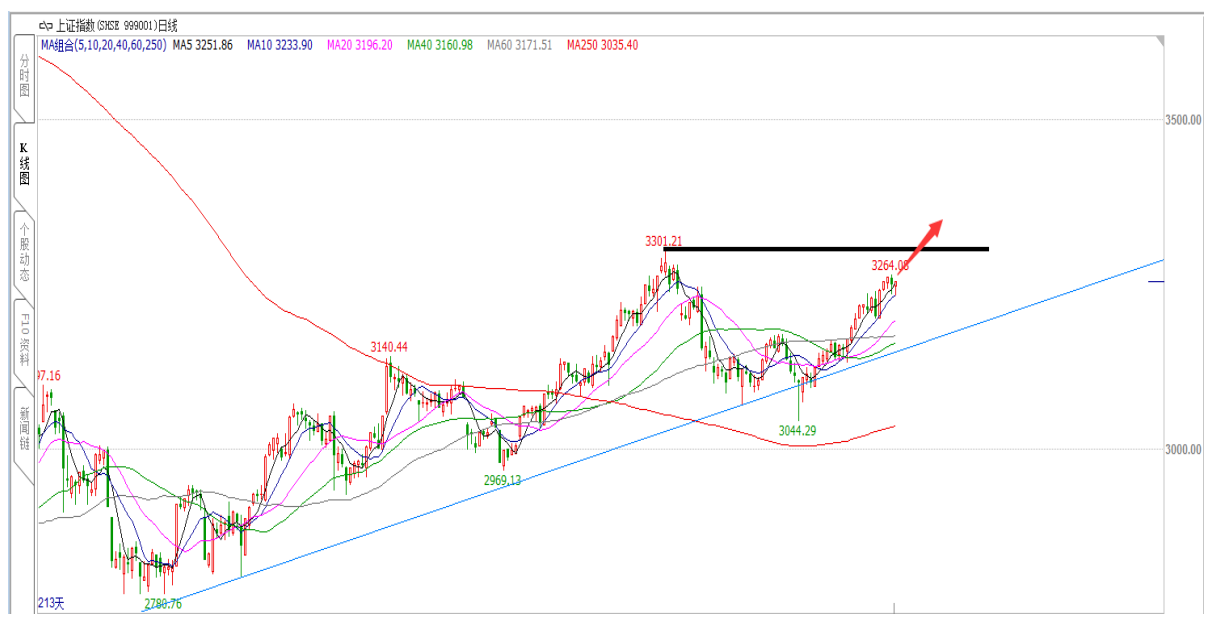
上证指数(SHSE 999001)日线
MA组合(5,10,20,40,60,250) MA5 3251.86 MA10 3233.90 MA20 3196.20 MA40 3160.98 MA60 3171.51 MA250 3035.40

分时图
K线图
个股动态
F10资料
新闻链

3500.00
3000.00

3301.21
3264.08
3140.44
97.16
2969.13
3044.29
2780.76
213天